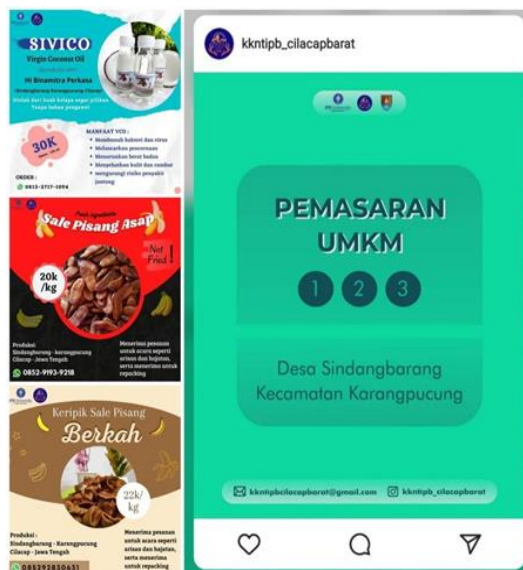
SIVICO
Virgin Coconut Oil
Hi Binamitra Perkasa
Sindangbarang Karangpucung Cilacap
Diolah dari buah kelapa segar pilihan
Tanpa bahan pengawet

30K

MANFAAT VCO :
• Membunuh bakteri dan virus
• Melancarkan pencernaan
• Menurunkan berat badan
• Menyehatkan kulit dan rambut
• mengurangi risiko penyakit jantung

ORDER :
0852-2717-1094

Pasti Nyandu
Sale Pisang Asap
Not Fried
20k /kg
Produksi :
Sindangbarang - karangpucung
Cilacap - Jawa Tengah
0852-9193-9218
Menerima pesanan untuk acara seperti arisan dan hajatan, serta menerima untuk repacking

Keripik Sale Pisang
Berkah
22k/ kg
Produksi :
Sindangbarang - Karangpucung
Cilacap - Jawa Tengah
085292850631
Menerima pesanan untuk acara seperti arisan dan hajatan, serta menerima untuk repacking

kkntipb_cilacapbarat

PEMASARAN UMKM
1 2 3
Desa Sindangbarang
Kecamatan Karangpucung

kkntipbcilacapbarat@gmail.com
kkntipb_cilacapbarat